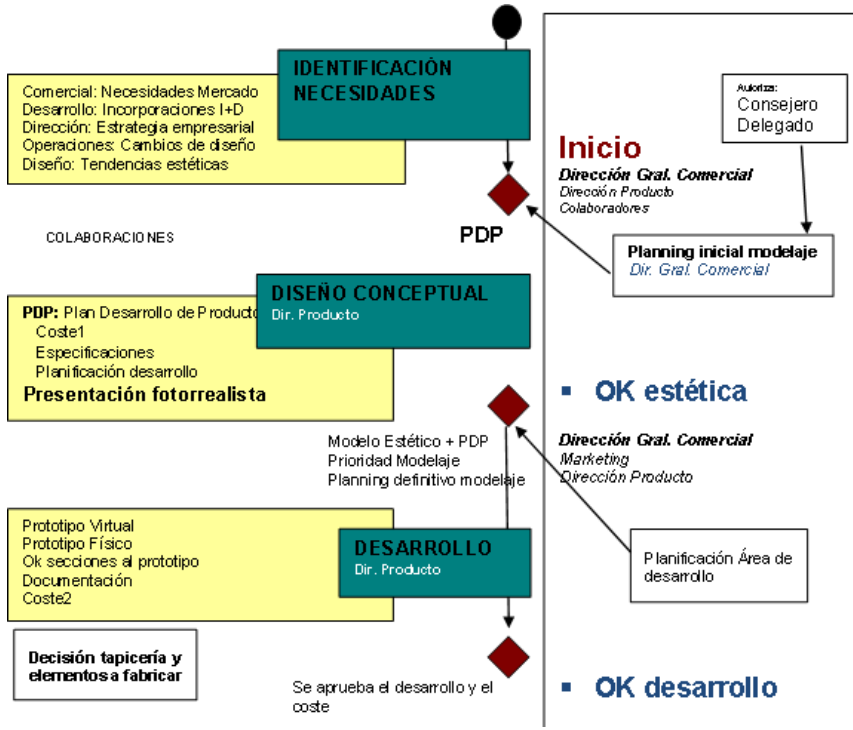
IDENTIFICACIÓN NECESIDADES

Comercial: Necesidades Mercado
Desarrollo: Incorporaciones I+D
Dirección: Estrategia empresarial
Operaciones: Cambios de diseño
Diseño: Tendencias estéticas

Autoriza:
Consejero Delegado

Inicio
Dirección Gral. Comercial
Dirección Producto
Colaboradores

COLABORACIONES

PDP

Planning inicial modelaje
Dir. Gral. Comercial

DISEÑO CONCEPTUAL
Dir. Producto

PDP: Plan Desarrollo de Producto
Coste1
Especificaciones
Planificación desarrollo
Presentación fotorrealista

OK estética

Modelo Estético + PDP
Prioridad Modelaje
Planning definitivo modelaje

Dirección Gral. Comercial
Marketing
Dirección Producto

Prototipo Virtual
Prototipo Físico
Ok secciones al prototipo
Documentación
Coste2

DESARROLLO
Dir. Producto

Planificación Área de desarrollo

Decisión tapicería y elementos a fabricar

Se aprueba el desarrollo y el coste

OK desarrollo